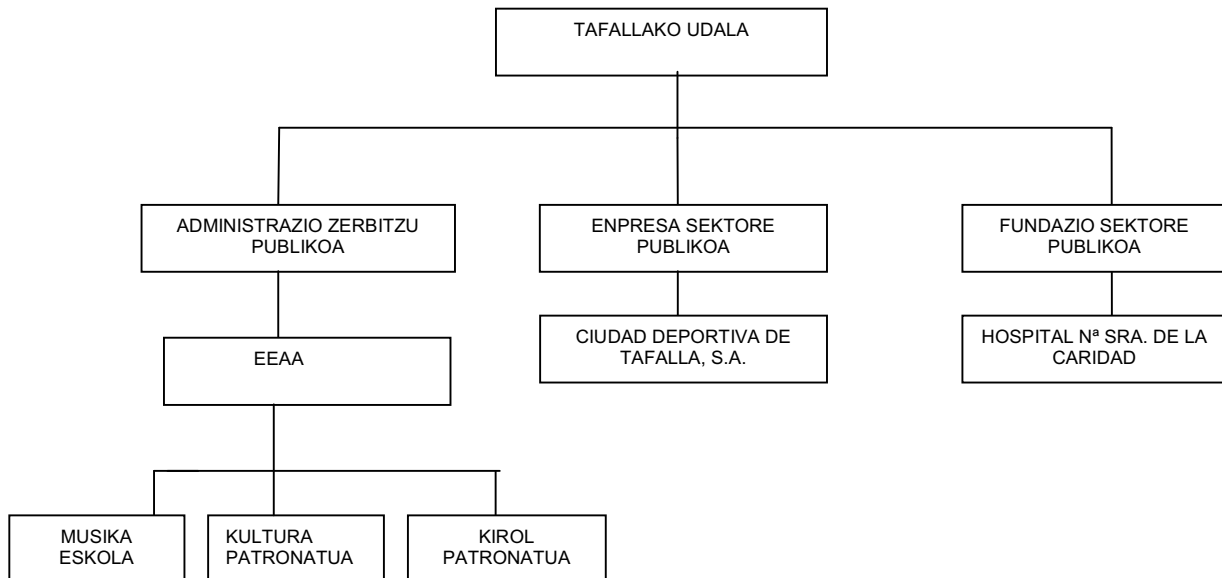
TAFALLAKO UDALA

ADMINISTRAZIO ZERBITZU PUBLIKOA

ENPRESA SEKTORE PUBLIKOA

FUNDAZIO SEKTORE PUBLIKOA

EEAA

CIUDAD DEPORTIVA DE TAFALLA, S.A.

HOSPITAL Nª SRA. DE LA CARIDAD

MUSIKA ESKOLA

KULTURA PATRONATUA

KIROL PATRONATUA